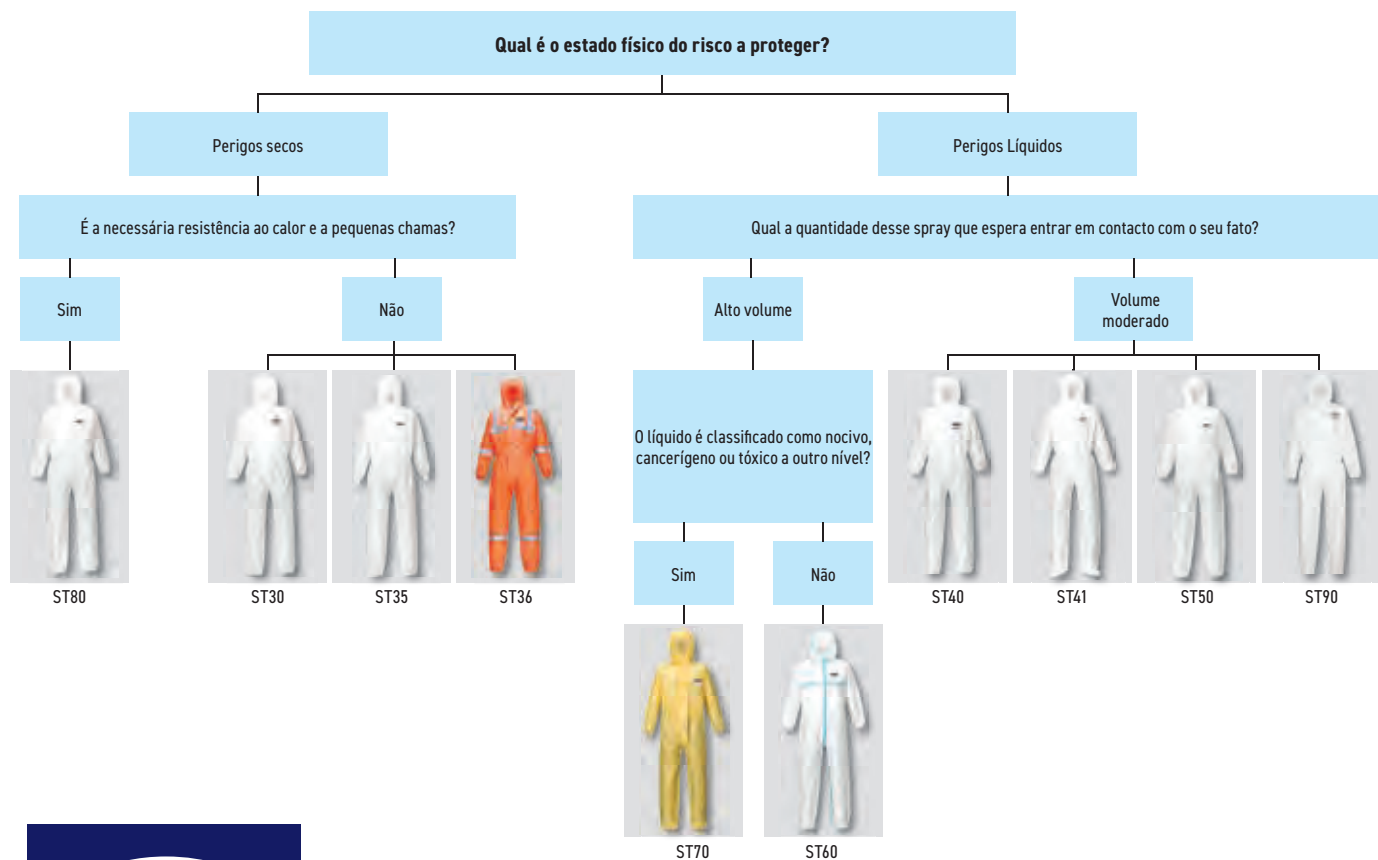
Qual é o estado físico do risco a proteger?

Perigos secos

Perigos Líquidos

É a necessária resistência ao calor e a pequenas chamas?

Qual a quantidade desse spray que espera entrar em contacto com o seu fato?

Sim

Não

Alto volume

Volume moderado

ST80

ST30

ST35

ST36

O líquido é classificado como nocivo, cancerígeno ou tóxico a outro nível?

Sim

Não

ST70

ST60

ST40

ST41

ST50

ST90